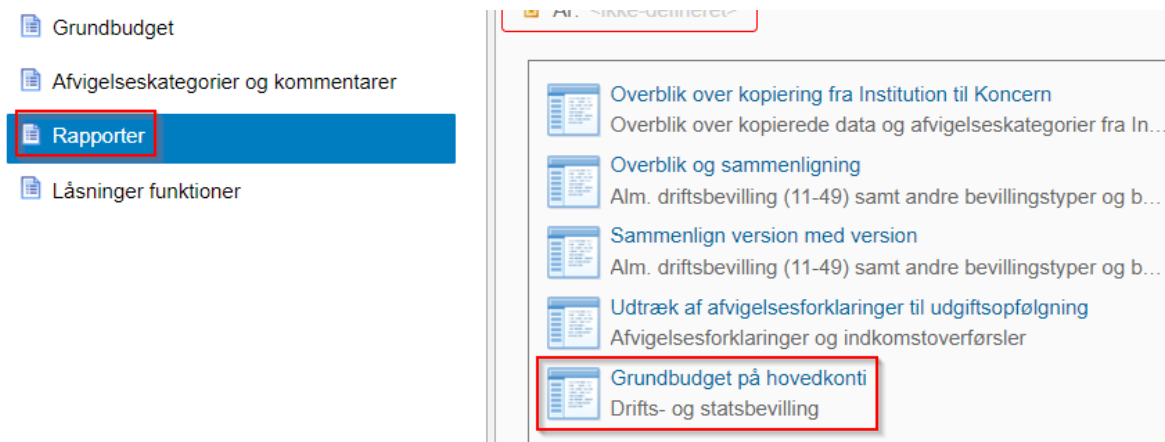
Grundbudget

Afvigelseskategorier og kommentarer

Rapporter

Låsninger funktioner

År: <ikke-defineret>

Overblik over kopiering fra Institution til Koncern
Overblik over kopierede data og afvigelseskategorier fra In...

Overblik og sammenligning
Alm. driftsbevilling (11-49) samt andre bevillingstyper og b...

Sammenlign version med version
Alm. driftsbevilling (11-49) samt andre bevillingstyper og b...

Udtræk af afvigelsesforklaringer til udgiftsopfølgning
Afvigelsesforklaringer og indkomstoverførsler

Grundbudget på hovedkonti
Drifts- og statsbevilling